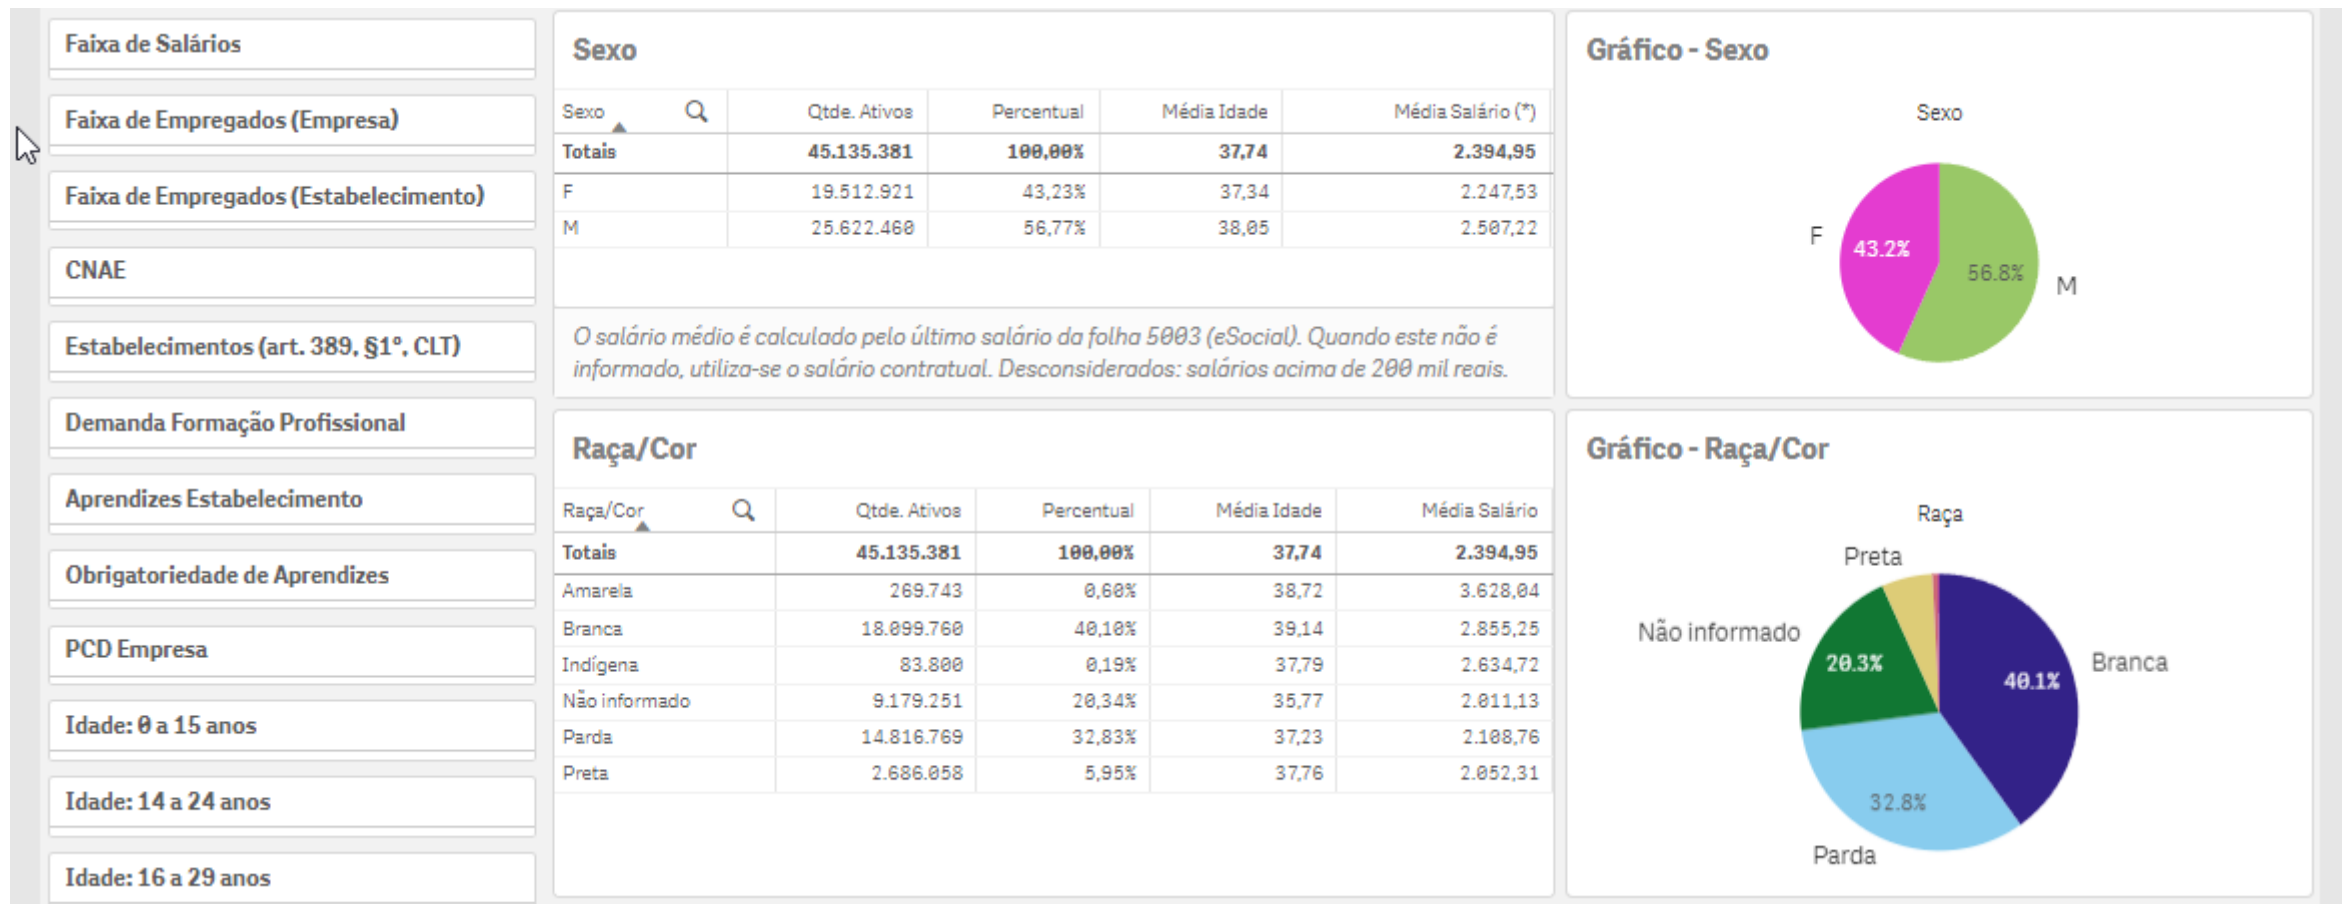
Faixa de Salários

Faixa de Empregados (Empresa)

Faixa de Empregados (Estabelecimento)

CNAE

Estabelecimentos (art. 389, §1°, CLT)

Demanda Formação Profissional

Aprendizes Estabelecimento

Obrigatoriedade de Aprendizes

PCD Empresa

Idade: 0 a 15 anos

Idade: 14 a 24 anos

Idade: 16 a 29 anos

Sexo

| Sexo | Qtde. Ativos | Percentual | Média Idade | Média Salário (*) |
|---|---|---|---|---|
| Totais | 45.135.381 | 100,00% | 37,74 | 2.394,95 |
| F | 19.512.921 | 43,23% | 37,34 | 2.247,53 |
| M | 25.622.460 | 56,77% | 38,05 | 2.507,22 |

O salário médio é calculado pelo último salário da folha 5003 (eSocial). Quando este não é informado, utiliza-se o salário contratual. Desconsiderados: salários acima de 200 mil reais.

Gráfico - Sexo

Sexo

F 43.2%

56.8% M

Raça/Cor

| Raça/Cor | Qtde. Ativos | Percentual | Média Idade | Média Salário |
|---|---|---|---|---|
| Totais | 45.135.381 | 100,00% | 37,74 | 2.394,95 |
| Amarela | 269.743 | 0,60% | 38,72 | 3.628,04 |
| Branca | 18.099.760 | 40,10% | 39,14 | 2.855,25 |
| Indígena | 83.800 | 0,19% | 37,79 | 2.634,72 |
| Não informado | 9.179.251 | 20,34% | 35,77 | 2.011,13 |
| Parda | 14.816.769 | 32,83% | 37,23 | 2.108,76 |
| Preta | 2.686.058 | 5,95% | 37,76 | 2.052,31 |

Gráfico - Raça/Cor

Raça

Preta

Não informado 20.3%

40.1% Branca

32.8%

Parda